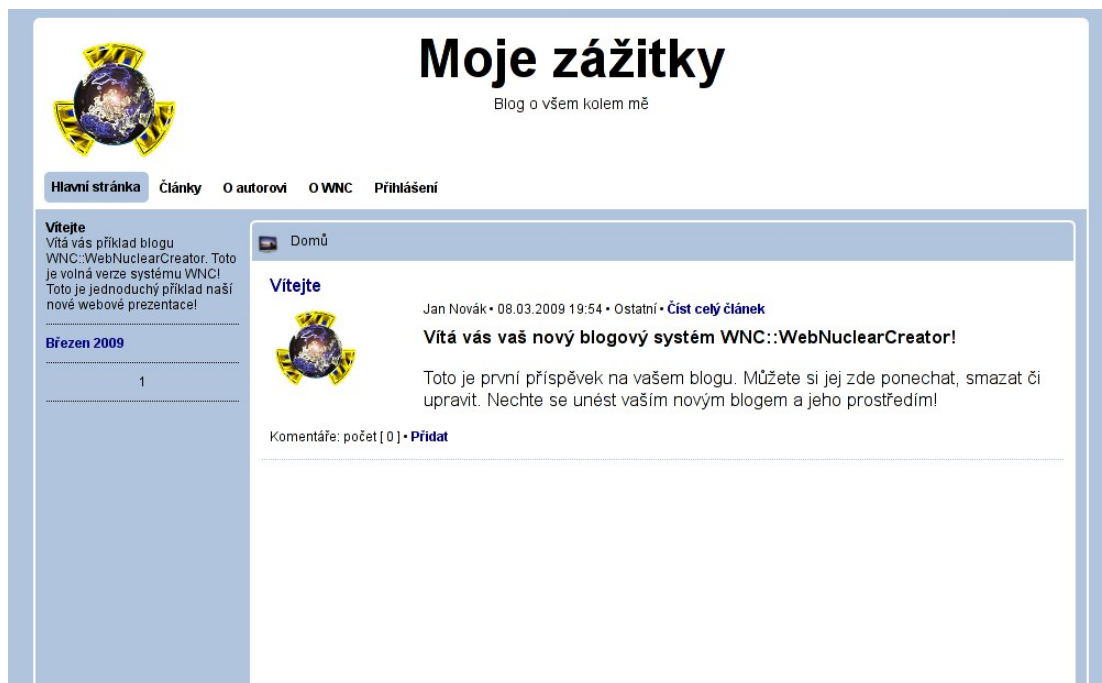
Moje zážitky

Blog o všem kolem mě

Hlavní stránka Články O autorovi O WNC Přihlášení

Vítejte
Vítá vás příklad blogu WNC::WebNuclearCreator. Toto je volná verze systému WNC! Toto je jednoduchý příklad naší nové webové prezentace!

Březen 2009

1

Domů

Vítejte

Jan Novák • 08.03.2009 19:54 • Ostatní • Číst celý článek

Vítá vás vaš nový blogový systém WNC::WebNuclearCreator!

Toto je první příspěvek na vašem blogu. Můžete si jej zde ponechat, smazat či upravit. Nechte se unést vaším novým blogem a jeho prostředím!

Komentáře: počet [ 0 ] • Přidat